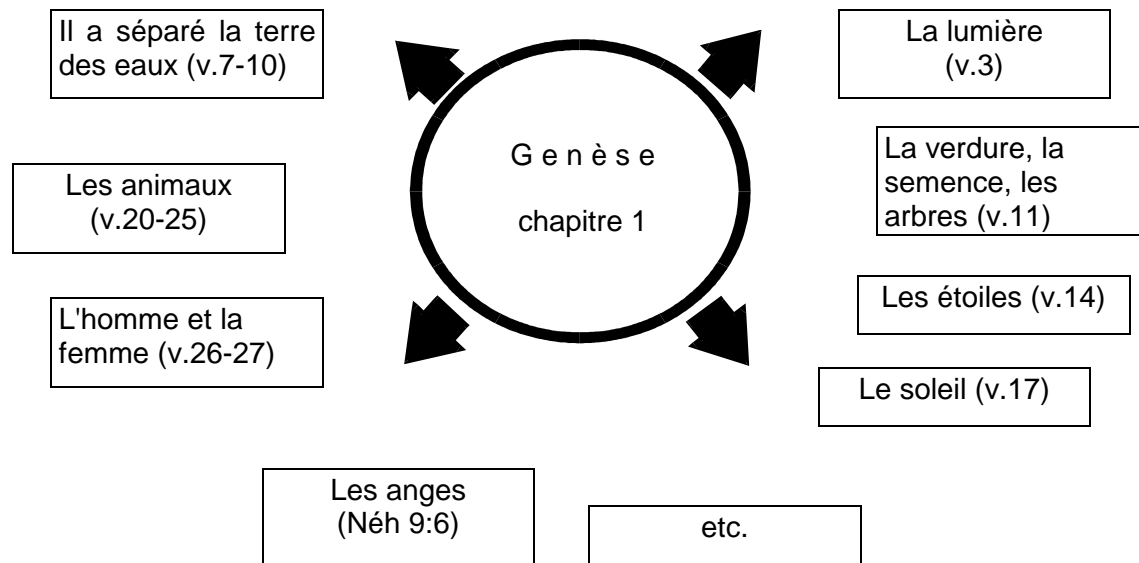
Il a séparé la terre des eaux (v.7-10)

La lumière (v.3)

G e n è s e

chapitre 1

La verdure, la semence, les arbres (v.11)

Les animaux (v.20-25)

Les étoiles (v.14)

L'homme et la femme (v.26-27)

Le soleil (v.17)

Les anges (Néh 9:6)

etc.